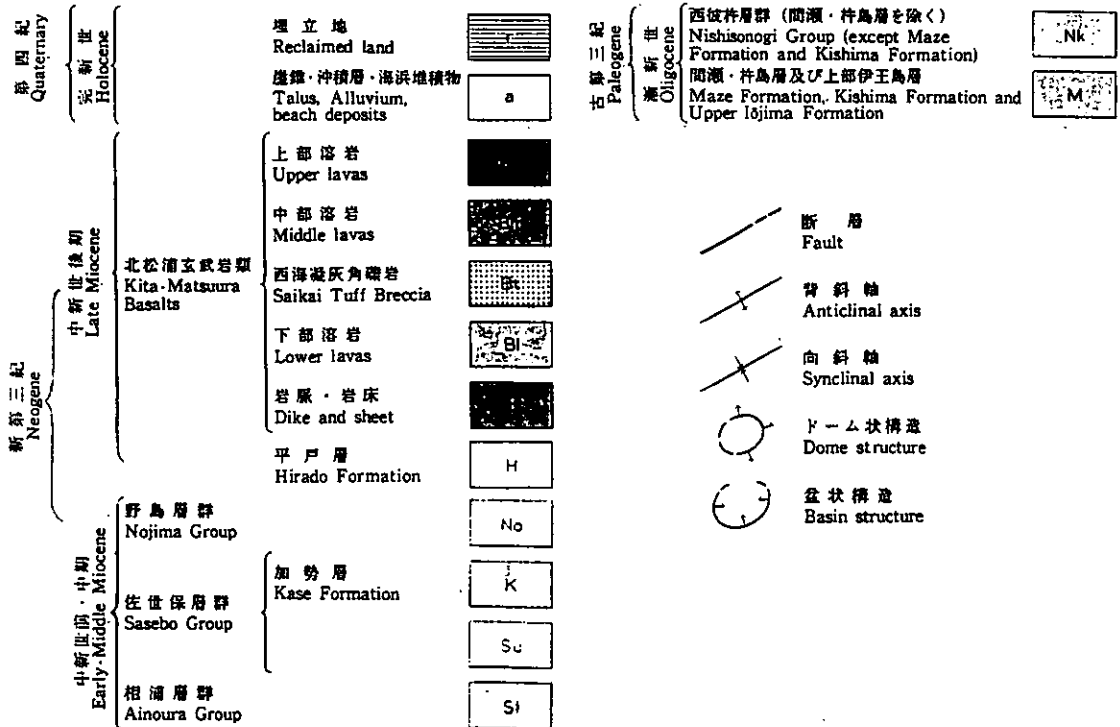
第四紀
Quaternary

完新世
Holocene

埋立地
Reclaimed land

r

崖錐・沖積層・海浜堆積物
Talus, Alluvium, beach deposits

a

新第三紀
Neogene

中新世後期
Late Miocene

北松浦玄武岩類
Kita-Matsuura Basalts

上部溶岩
Upper lavas

中部溶岩
Middle lavas

西海凝灰角礫岩
Saikai Tuff Breccia

Bt

下部溶岩
Lower lavas

Bl

岩脈・岩床
Dike and sheet

平戸層
Hirado Formation

H

中新世前・中期
Early-Middle Miocene

野島層群
Nojima Group

No

佐世保層群
Sasebo Group

加勢層
Kase Formation

K

Su

相浦層群
Ainoura Group

St

古第三紀
Paleogene

漸新世
Oligocene

西彼杵層群（間瀬・杵島層を除く）
Nishisonogi Group (except Maze Formation and Kishima Formation)

Nk

間瀬・杵島層及び上部伊王島層
Maze Formation, Kishima Formation and Upper Iōjima Formation

M

断層
Fault

背斜軸
Anticlinal axis

向斜軸
Synclinal axis

ドーム状構造
Dome structure

盆状構造
Basin structure